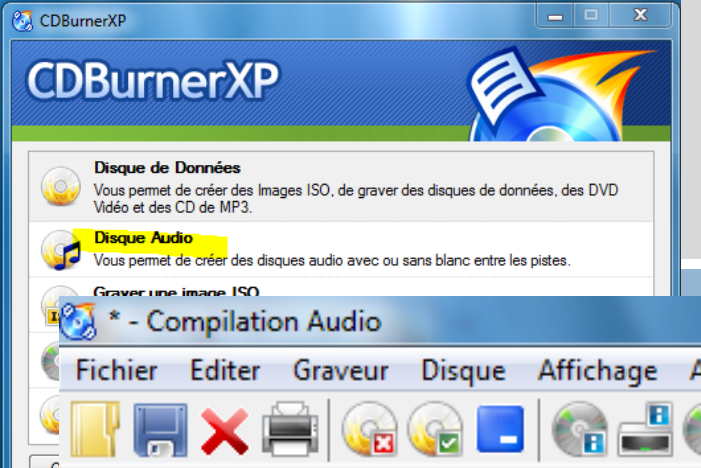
CDBurnerXP

CDBurnerXP

Disque de Données
Vous permet de créer des Images ISO, de graver des disques de données, des DVD Vidéo et des CD de MP3.

Disque Audio
Vous permet de créer des disques audio avec ou sans blanc entre les pistes.

Graver une image ISO

* - Compilation Audio

Fichier Editer Graveur Disque Affichage A